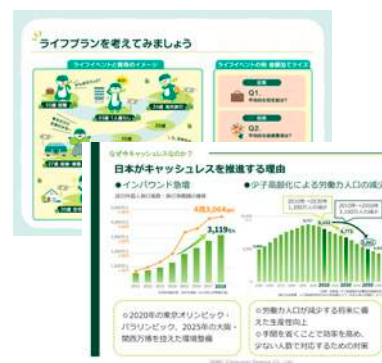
ライフプランを考えてみましょう

ライフイベントと費用のイメージ

ライフイベントの例 金額当てクイズ

Q1.

Q2.

なぜキャッシュレスなのか?

日本がキャッシュレスを推進する理由

●インバウンド急増

4,000万人

3,119万人

●少子高齢化による労働力人口の減少

○2020年の東京オリンピック・パラリンピック、2025年の大阪・関西万博を控えた環境整備

○労働力人口が減少する将来に備えた生産性向上
○手間を省くことで効率を高め、少ない人数で対応するための対策